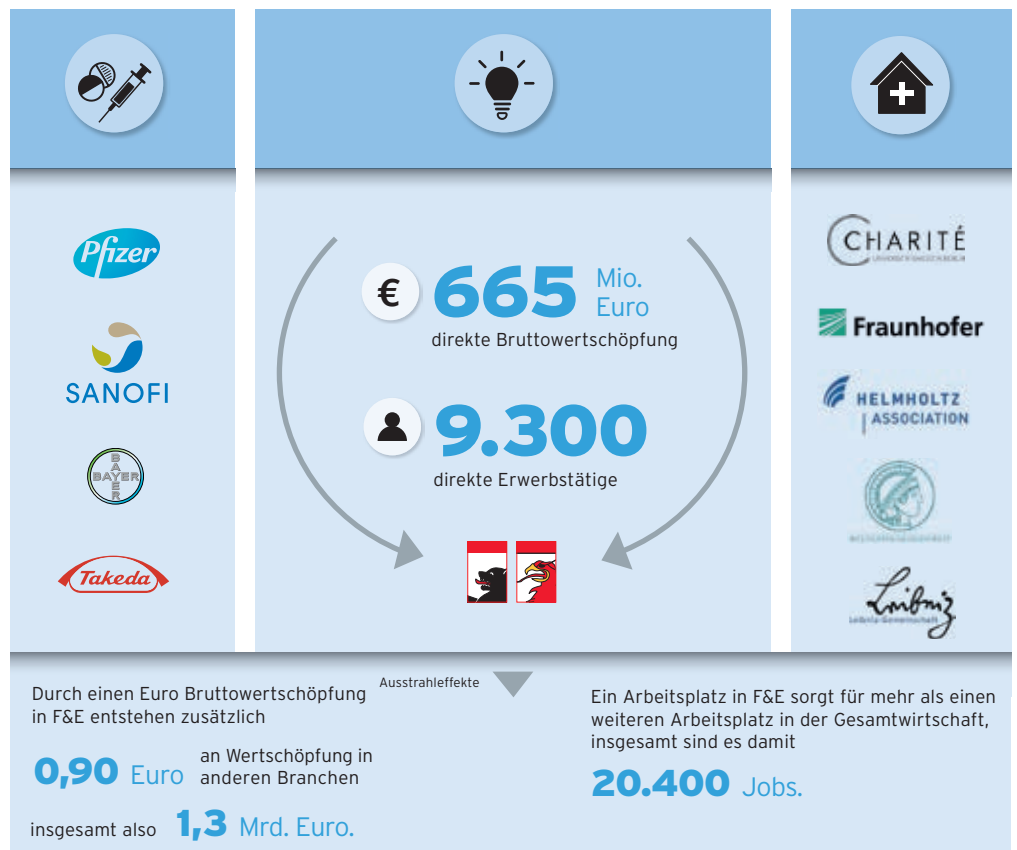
Pfizer

SANOFI

BAYER

Takeda

€ 665 Mio. Euro

direkte Bruttowertschöpfung

9.300

direkte Erwerbstätige

CHARITÉ

Fraunhofer

HELMHOLTZ ASSOCIATION

Leibniz
Leibniz-Gemeinschaft

Ausstrahleffekte

Durch einen Euro Bruttowertschöpfung in F&E entstehen zusätzlich

0,90 Euro an Wertschöpfung in anderen Branchen

insgesamt also 1,3 Mrd. Euro.

Ein Arbeitsplatz in F&E sorgt für mehr als einen weiteren Arbeitsplatz in der Gesamtwirtschaft, insgesamt sind es damit

20.400 Jobs.